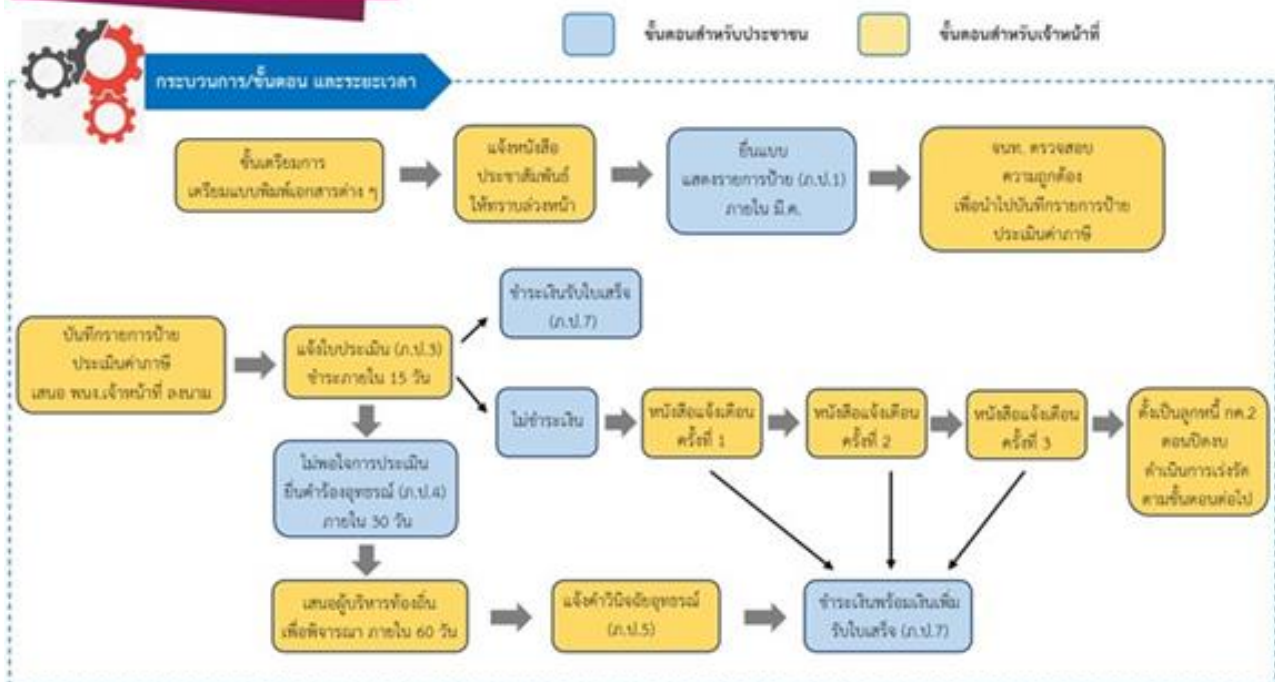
ขั้นตอนสำหรับประชาชน

ขั้นตอนสำหรับเจ้าหน้าที่

กระบวนการ/ขั้นตอน และระยะเวลา

ขั้นเตรียมการ เตรียมแบบพิมพ์เอกสารต่าง ๆ

แจ้งหนังสือ ประชาสัมพันธ์ ให้ทราบล่วงหน้า

ยื่นแบบ แสดงรายการป้าย (ภ.ป.1) ภายใน มี.ค.

จนท. ตรวจสอบ ความถูกต้อง เพื่อนำไปบันทึกรายการป้าย ประเมินค่าภาษี

บันทึกรายการป้าย ประเมินค่าภาษี เสนอ พนง.เจ้าหน้าที่ ลงนาม

แจ้งใบประเมิน (ภ.ป.3) ชำระภายใน 15 วัน

ชำระเงินรับใบเสร็จ (ภ.ป.7)

ไม่ชำระเงิน

หนังสือแจ้งเตือน ครั้งที่ 1

หนังสือแจ้งเตือน ครั้งที่ 2

หนังสือแจ้งเตือน ครั้งที่ 3

ตั้งเป็นลูกหนี้ กค.2 ตอนปิดงบ ดำเนินการเร่งรัด ตามขั้นตอนต่อไป

ไม่พอใจการประเมิน ยื่นคำร้องอุทธรณ์ (ภ.ป.4) ภายใน 30 วัน

เสนอผู้บริหารท้องถิ่น เพื่อพิจารณา ภายใน 60 วัน

แจ้งคำวินิจฉัยอุทธรณ์ (ภ.ป.5)

ชำระเงินพร้อมเงินเพิ่ม รับใบเสร็จ (ภ.ป.7)